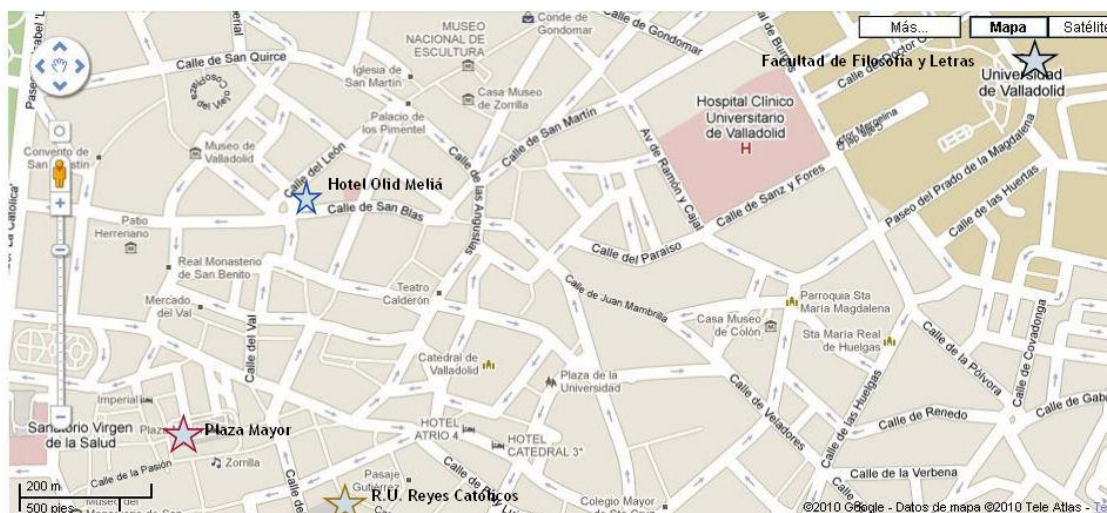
Más...
Mapa
Satélite
Facultad de Filosofía y Letras
Universidad de Valladolid
MUSEO NACIONAL DE ESCULTURA
Conde de Gondomar
Calle de Gondomar
Calle de San Quirce
Iglesia de San Martín
Casa Museo de Zorrilla
Palacio de los Pimentel
Museo de Valladolid
Convento de San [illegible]stín
Hospital Clínico Universitario de Valladolid
H
Calle de San Martín
Av de Ramón y Cajal
Calle de Sanz y Fores
Paseo del Prado de la Magdalena
Calle de las Huertas
Calle del León
Hotel Olid Meliá
Calle de San Blas
Calle de las Angustias
Patio Herreriano
Calle del Paraíso
Real Monasterio de San Benito
Teatro Calderón
Mercado del Val
Calle de Juan Mambrilla
Parroquia Sta María Magdalena
Casa Museo de Colón
Sta María Real de Huelgas
Calle del Val
Catedral de Valladolid
Plaza de la Universidad
Calle de la Pólvora
Calle de Covadonga
Calle de Veladores
Calle de las Huelgas
Calle de Renedo
Calle de Gabu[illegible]
Imperial
Santuario Virgen de la Salud
Plaza Mayor
HOTEL ATRIO 4
HOTEL CATEDRAL 3*
Calle de la Pasión
Zorrilla
Calle de la Verbena
200 m
500 pies
Pasaje Gutiérrez
R.U. Reyes Católicos
Colegio Mayor
©2010 Google - Datos de mapa ©2010 Tele Atlas - Té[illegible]